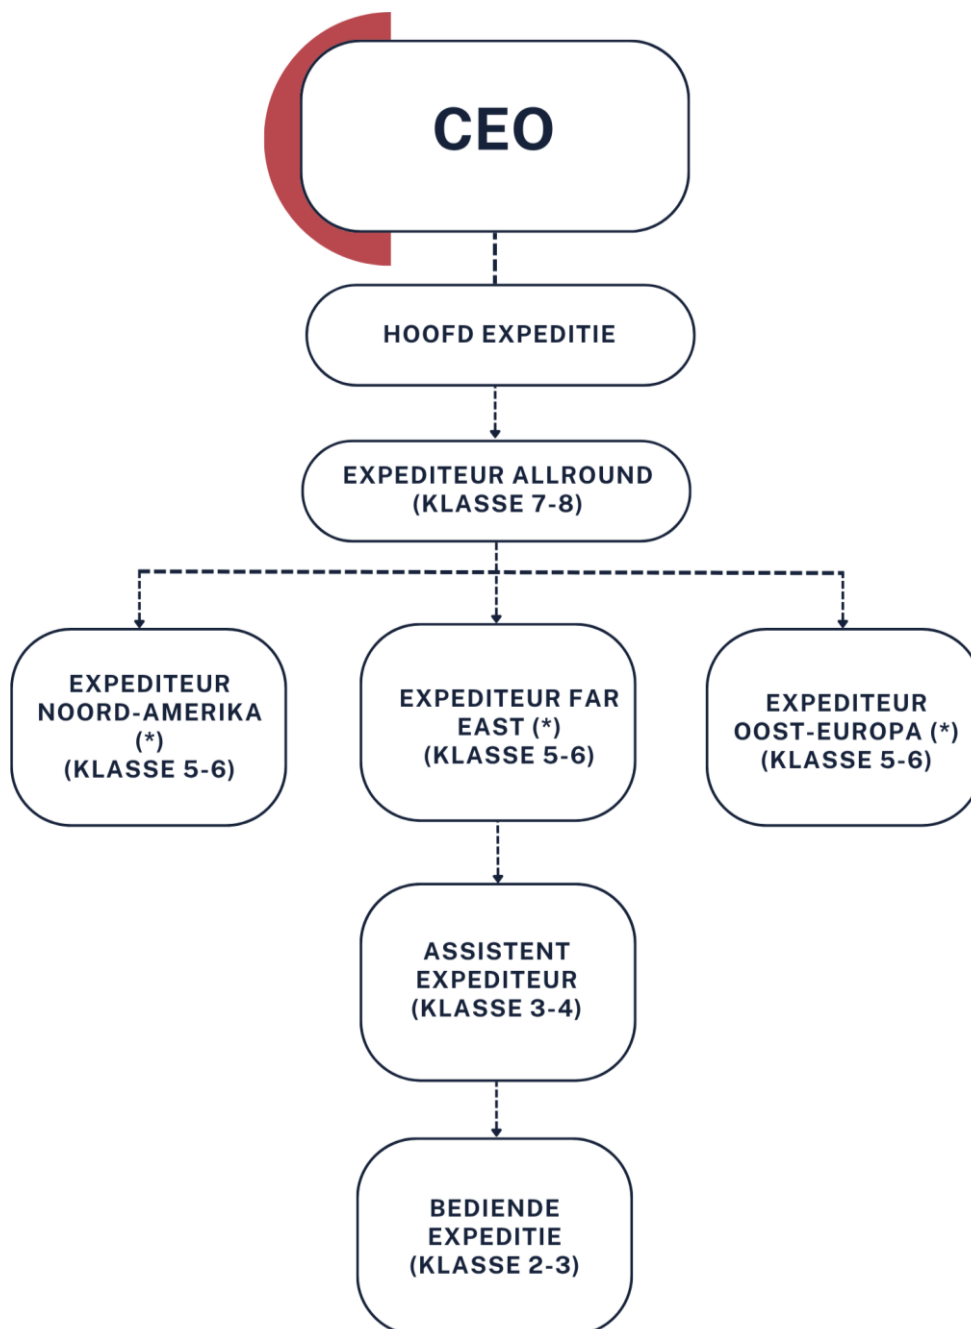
CEO

HOOFD EXPEDITIE

EXPEDITEUR ALLROUND (KLASSE 7-8)

EXPEDITEUR NOORD-AMERIKA (*) (KLASSE 5-6)

EXPEDITEUR FAR EAST (*) (KLASSE 5-6)

EXPEDITEUR OOST-EUROPA (*) (KLASSE 5-6)

ASSISTENT EXPEDITEUR (KLASSE 3-4)

BEDIENDE EXPEDITIE (KLASSE 2-3)